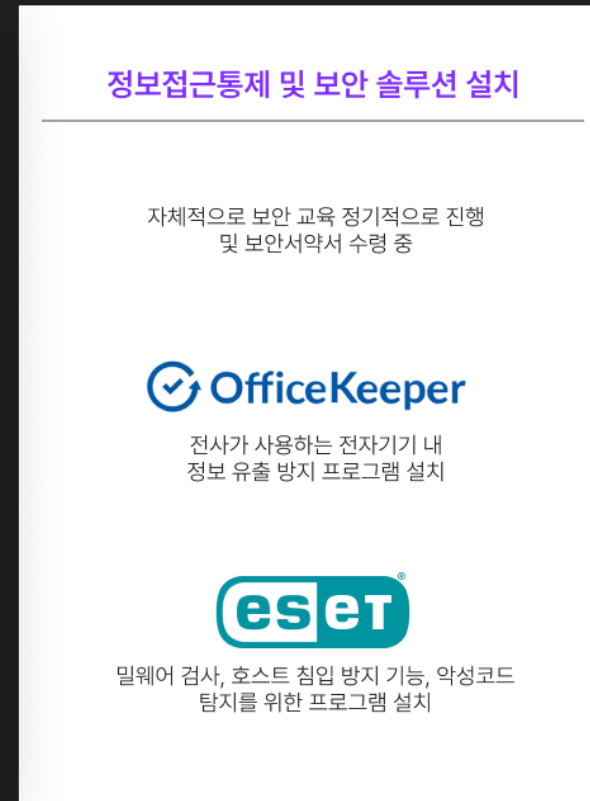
정보접근통제 및 보안 솔루션 설치

자체적으로 보안 교육 정기적으로 진행
및 보안서약서 수령 중

OfficeKeeper

전사가 사용하는 전자기기 내
정보 유출 방지 프로그램 설치

eset®

밀웨어 검사, 호스트 침입 방지 기능, 악성코드
탐지를 위한 프로그램 설치